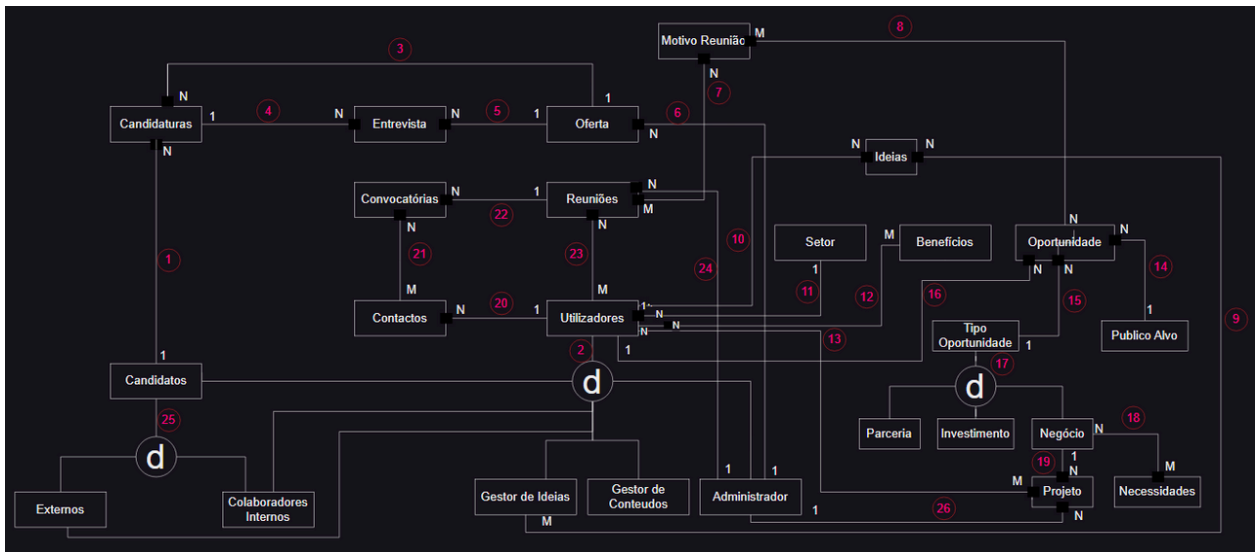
Motivo Reunião
M
8
3
N
7
Candidaturas
1
4
N
Entrevista
N
5
1
Oferta
6
N
1
N
N
Ideias
N
Convocatórias
N
1
Reuniões
N
M
22
N
21
N
23
10
24
Setor
M
Benefícios
Oportunidade
N
N
14
1
11
12
16
N
N
15
Contactos
M
N
20
1
M
Utilizadores
1
N
N
1
13
Tipo Oportunidade
1
Publico Alvo
9
1
2
Candidatos
d
17
d
25
Parceria
Investimento
Negócio
N
18
d
1
19
N
M
Externos
Colaboradores Internos
Gestor de Ideias
M
Gestor de Conteudos
1
1
Administrador
1
M
Projeto
26
N
Necessidades